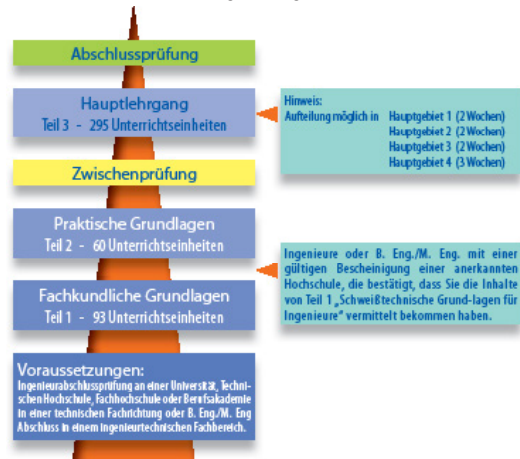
Abschlussprüfung

Hauptlehrgang
Teil 3 - 295 Unterrichtseinheiten

Hinweis:
Aufteilung möglich in Hauptgebiet 1 (2 Wochen)
Hauptgebiet 2 (2 Wochen)
Hauptgebiet 3 (2 Wochen)
Hauptgebiet 4 (3 Wochen)

Zwischenprüfung

Praktische Grundlagen
Teil 2 - 60 Unterrichtseinheiten

Ingenieure oder B. Eng./M. Eng. mit einer gültigen Bescheinigung einer anerkannten Hochschule, die bestätigt, dass Sie die Inhalte von Teil 1 „Schweißtechnische Grund-lagen für Ingenieure" vermittelt bekommen haben.

Fachkundliche Grundlagen
Teil 1 - 93 Unterrichtseinheiten

Voraussetzungen:
Ingenieurabschlussprüfung an einer Universität, Technischen Hochschule, Fachhochschule oder Berufsakademie in einer technischen Fachrichtung oder B. Eng./M. Eng Abschluss in einem ingenieurtechnischen Fachbereich.